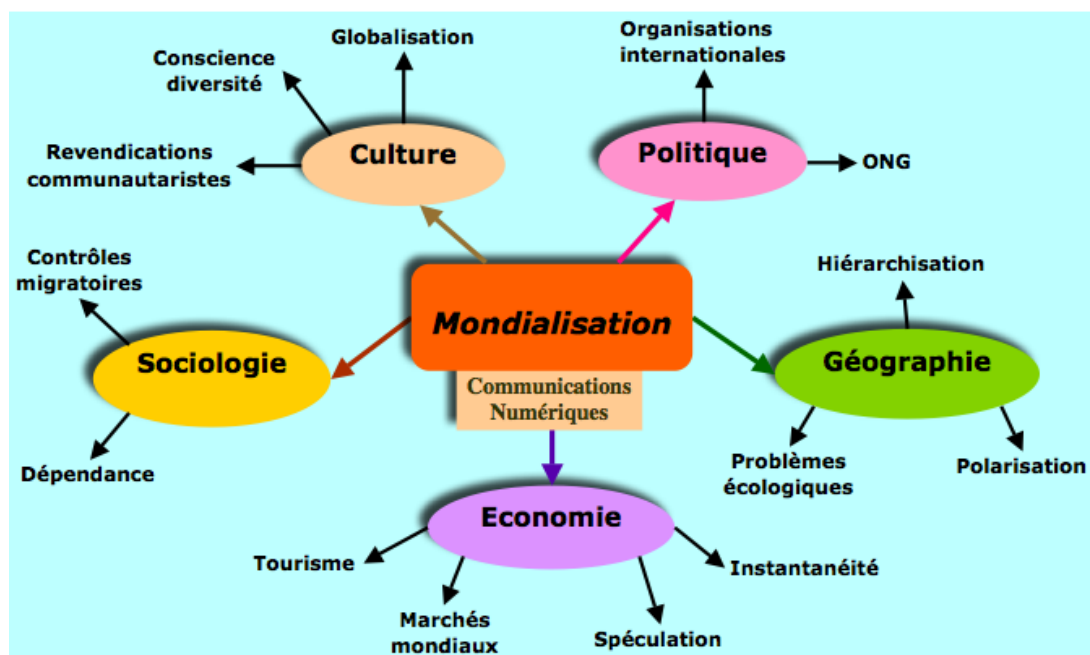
Globalisation

Conscience diversité

Revendications communautaristes

Culture

Organisations internationales

Politique

ONG

Contrôles migratoires

Sociologie

Dépendance

Mondialisation

Communications Numériques

Hiérarchisation

Géographie

Problèmes écologiques

Polarisation

Economie

Tourisme

Marchés mondiaux

Spéculation

Instantanéité